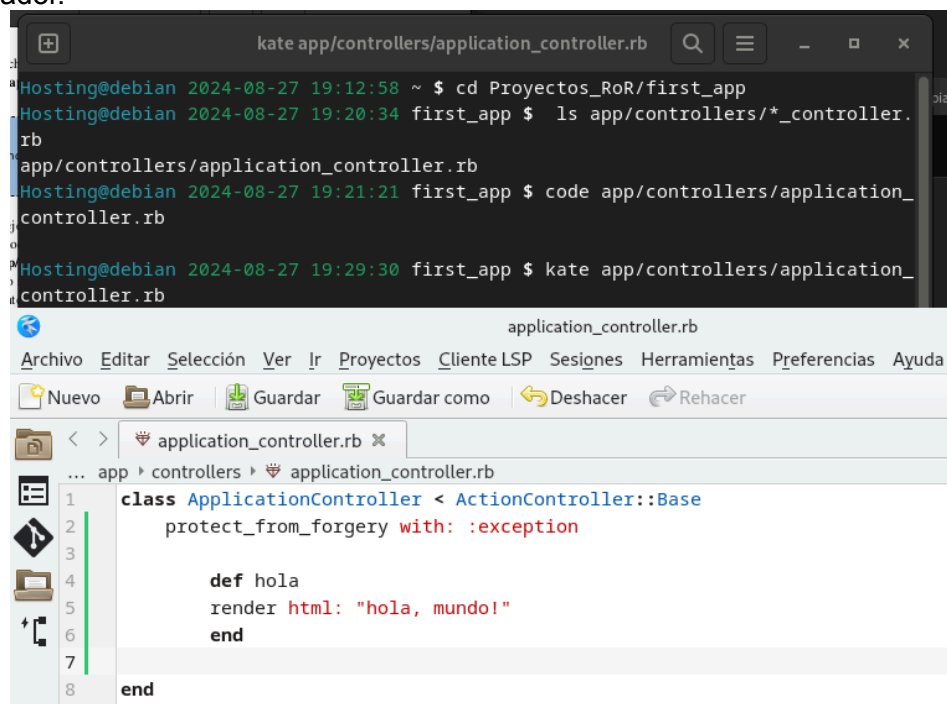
ador.

kate app/controllers/application_controller.rb

Hosting@debian 2024-08-27 19:12:58 ~ $ cd Proyectos_RoR/first_app
Hosting@debian 2024-08-27 19:20:34 first_app $ ls app/controllers/*_controller.rb
app/controllers/application_controller.rb
Hosting@debian 2024-08-27 19:21:21 first_app $ code app/controllers/application_controller.rb

Hosting@debian 2024-08-27 19:29:30 first_app $ kate app/controllers/application_controller.rb

application_controller.rb

Archivo Editar Selección Ver Ir Proyectos Cliente LSP Sesiones Herramientas Preferencias Ayuda

Nuevo Abrir Guardar Guardar como Deshacer Rehacer

application_controller.rb

... app › controllers › application_controller.rb

1 class ApplicationController < ActionController::Base
2 protect_from_forgery with: :exception
3
4 def hola
5 render html: "hola, mundo!"
6 end
7
8 end